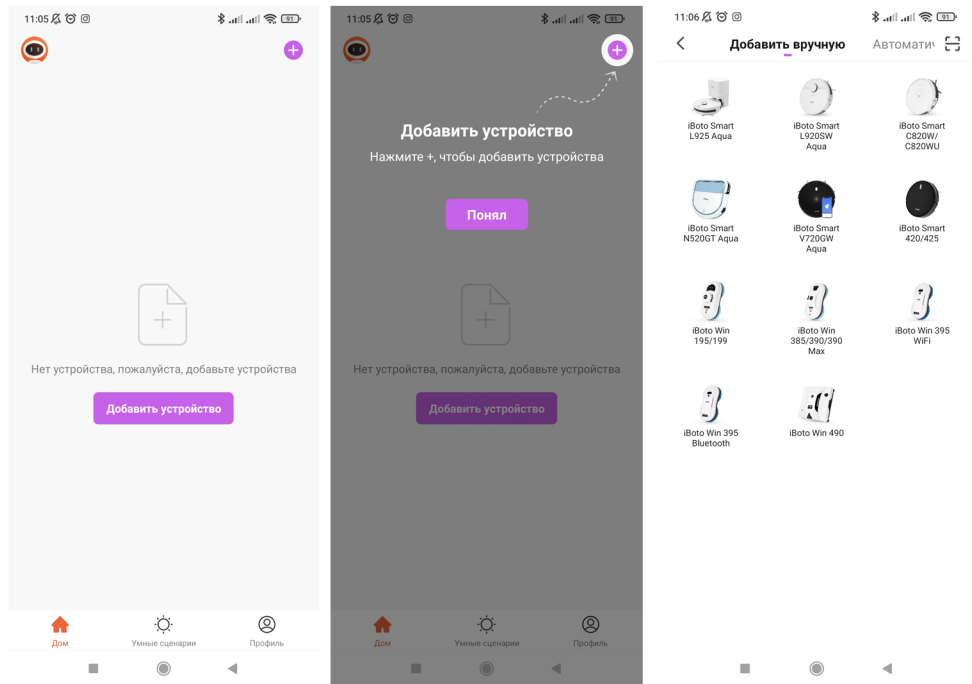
11:05 91

Нет устройства, пожалуйста, добавьте устройства

Добавить устройство

Дом Умные сценарии Профиль

11:05 91

Добавить устройство

Нажмите +, чтобы добавить устройства

Понял

Нет устройства, пожалуйста, добавьте устройства

Добавить устройство

Дом Умные сценарии Профиль

11:06 91

Добавить вручную Автомати

iBoto Smart L925 Aqua

iBoto Smart L920SW Aqua

iBoto Smart C820W/ C820WU

iBoto Smart N520GT Aqua

iBoto Smart V720GW Aqua

iBoto Smart 420/425

iBoto Win 195/199

iBoto Win 385/390/390 Max

iBoto Win 395 WiFi

iBoto Win 395 Bluetooth

iBoto Win 490